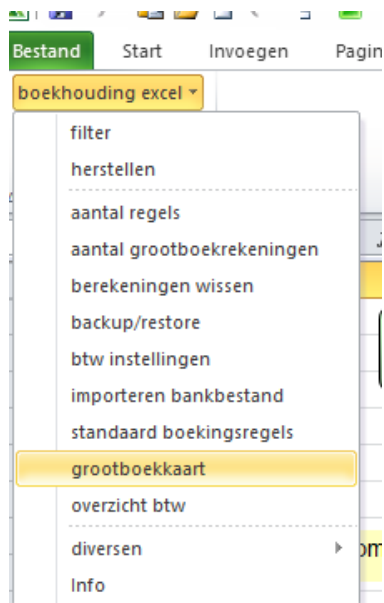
Bestand
Start
Invoegen
Pagin

boekhouding excel

filter
herstellen
aantal regels
aantal grootboekrekeningen
berekeningen wissen
backup/restore
btw instellingen
importeren bankbestand
standaard boekingsregels
grootboekkaart
overzicht btw
diversen
Info